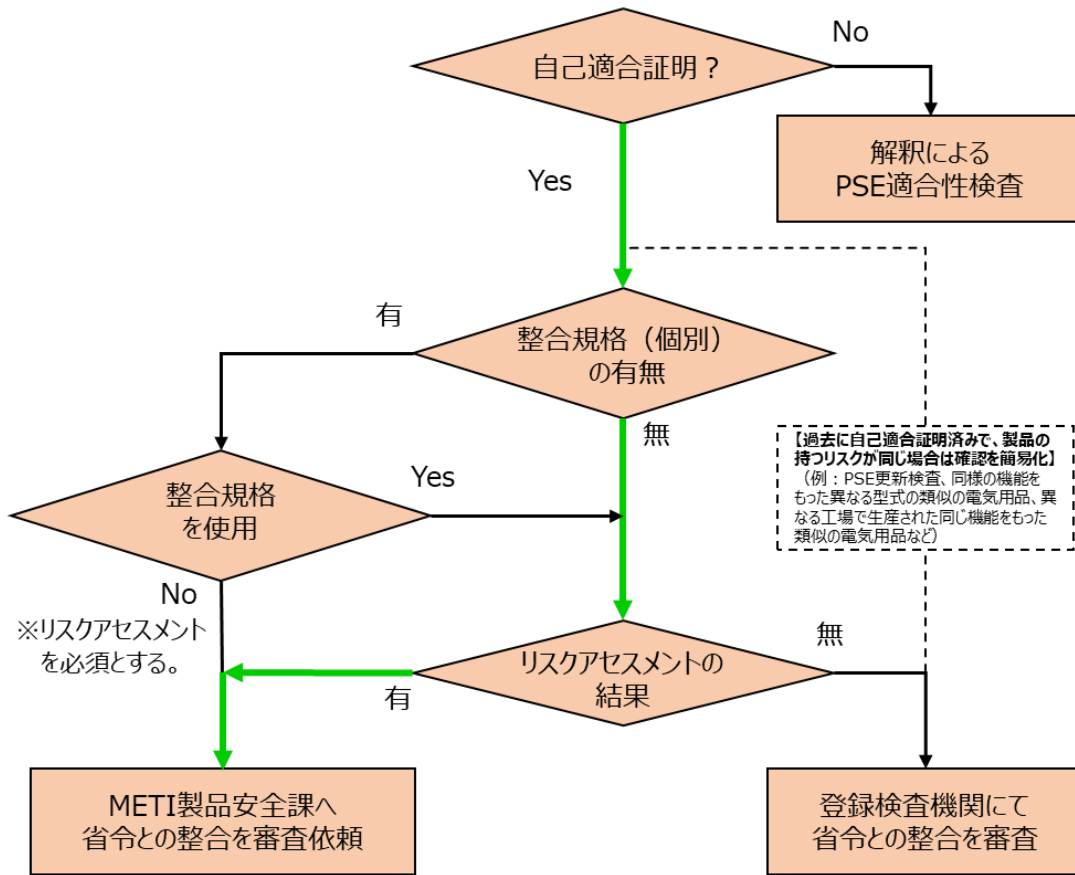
自己適合証明？

No

解釈による
PSE適合性検査

Yes

有

整合規格（個別）
の有無

無

【過去に自己適合証明済みで、製品の持つリスクが同じ場合は確認を簡易化】
（例：PSE更新検査、同様の機能をもった異なる型式の類似の電気用品、異なる工場で生産された同じ機能をもった類似の電気用品など）

Yes

整合規格
を使用

No

※リスクアセスメントを必須とする。

無

リスクアセスメントの
結果

有

METI製品安全課へ
省令との整合を審査依頼

登録検査機関にて
省令との整合を審査